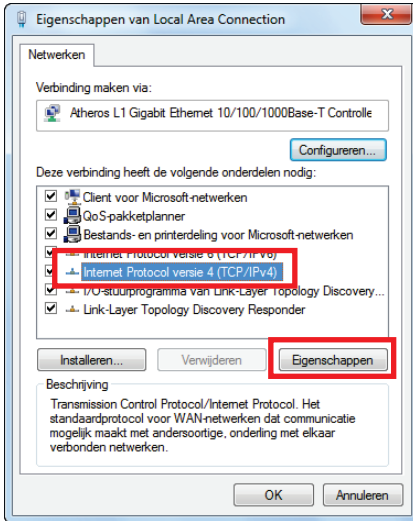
Eigenschappen van Local Area Connection

Netwerken

Verbinding maken via:

Atheros L1 Gigabit Ethernet 10/100/1000Base-T Controlle

Configureren...

Deze verbinding heeft de volgende onderdelen nodig:

Client voor Microsoft-netwerken
QoS-pakketplanner
Bestands- en printerdeling voor Microsoft-netwerken
Internet Protocol versie 6 (TCP/IPv6)
Internet Protocol versie 4 (TCP/IPv4)
I/O-stuurprogramma van Link-Layer Topology Discovery...
Link-Layer Topology Discovery Responder

Installeren... Verwijderen Eigenschappen

Beschrijving

Transmission Control Protocol/Internet Protocol. Het standaardprotocol voor WAN-netwerken dat communicatie mogelijk maakt met andersoortige, onderling met elkaar verbonden netwerken.

OK Annuleren